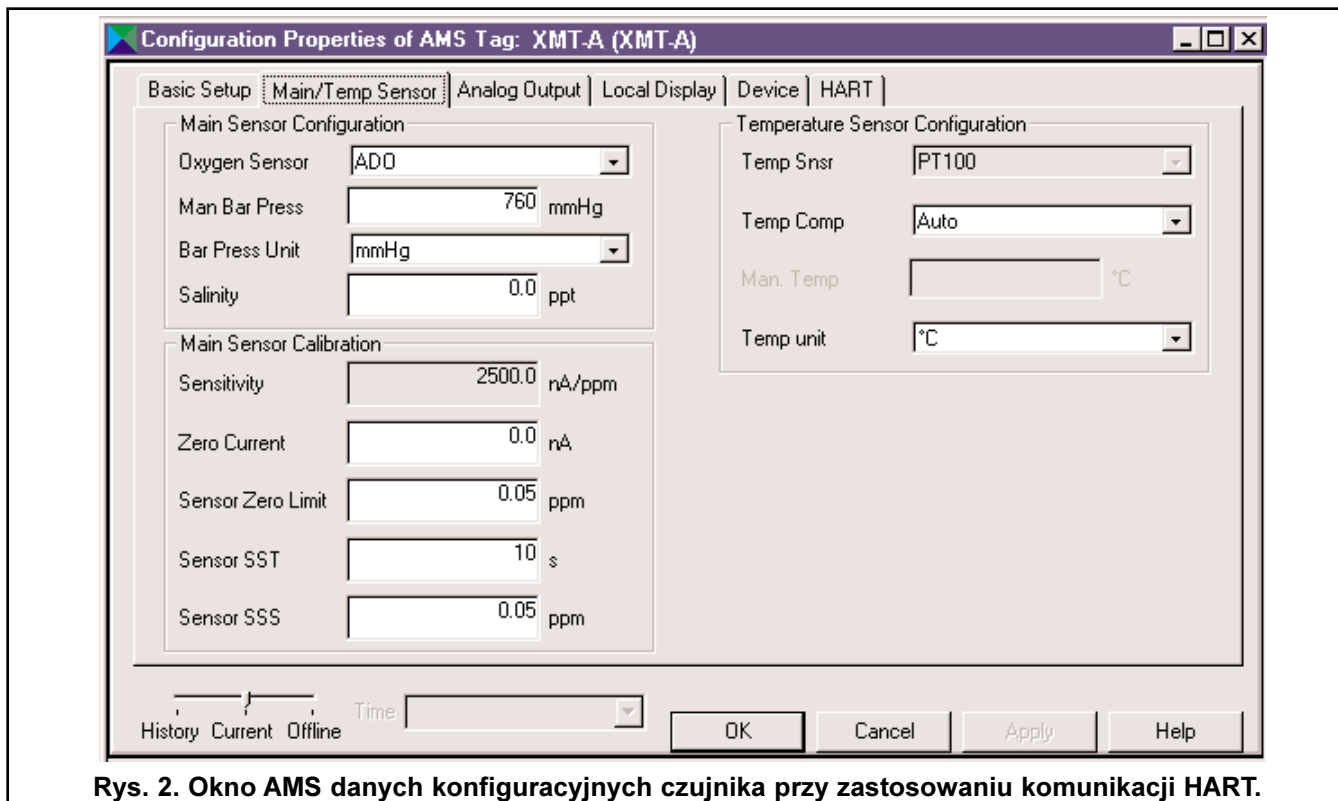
Configuration Properties of AMS Tag: XMT-A (XMT-A)

Basic Setup | Main/Temp Sensor | Analog Output | Local Display | Device | HART

Main Sensor Configuration

Oxygen Sensor ADO

Man Bar Press 760 mmHg

Bar Press Unit mmHg

Salinity 0.0 ppt

Main Sensor Calibration

Sensitivity 2500.0 nA/ppm

Zero Current 0.0 nA

Sensor Zero Limit 0.05 ppm

Sensor SST 10 s

Sensor SSS 0.05 ppm

Temperature Sensor Configuration

Temp Snsr PT100

Temp Comp Auto

Man. Temp °C

Temp unit °C

History Current Offline

Time

OK Cancel Apply Help

Rys. 2. Okno AMS danych konfiguracyjnych czujnika przy zastosowaniu komunikacji HART.